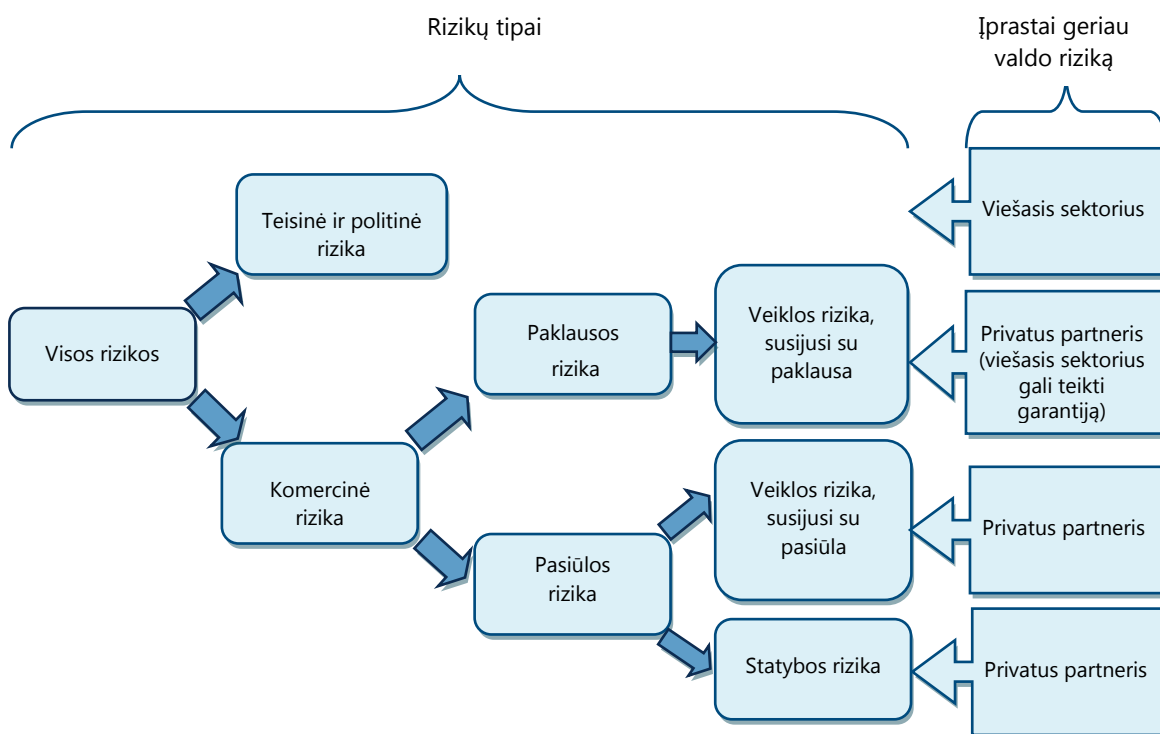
Rizikų tipai

Įprastai geriau valdo riziką

Teisinė ir politinė rizika

Viešasis sektorius

Visos rizikos

Paklausos rizika

Veiklos rizika, susijusi su paklausa

Privatus partneris (viešasis sektorius gali teikti garantiją)

Komercinė rizika

Veiklos rizika, susijusi su pasiūla

Privatus partneris

Pasiūlos rizika

Statybos rizika

Privatus partneris